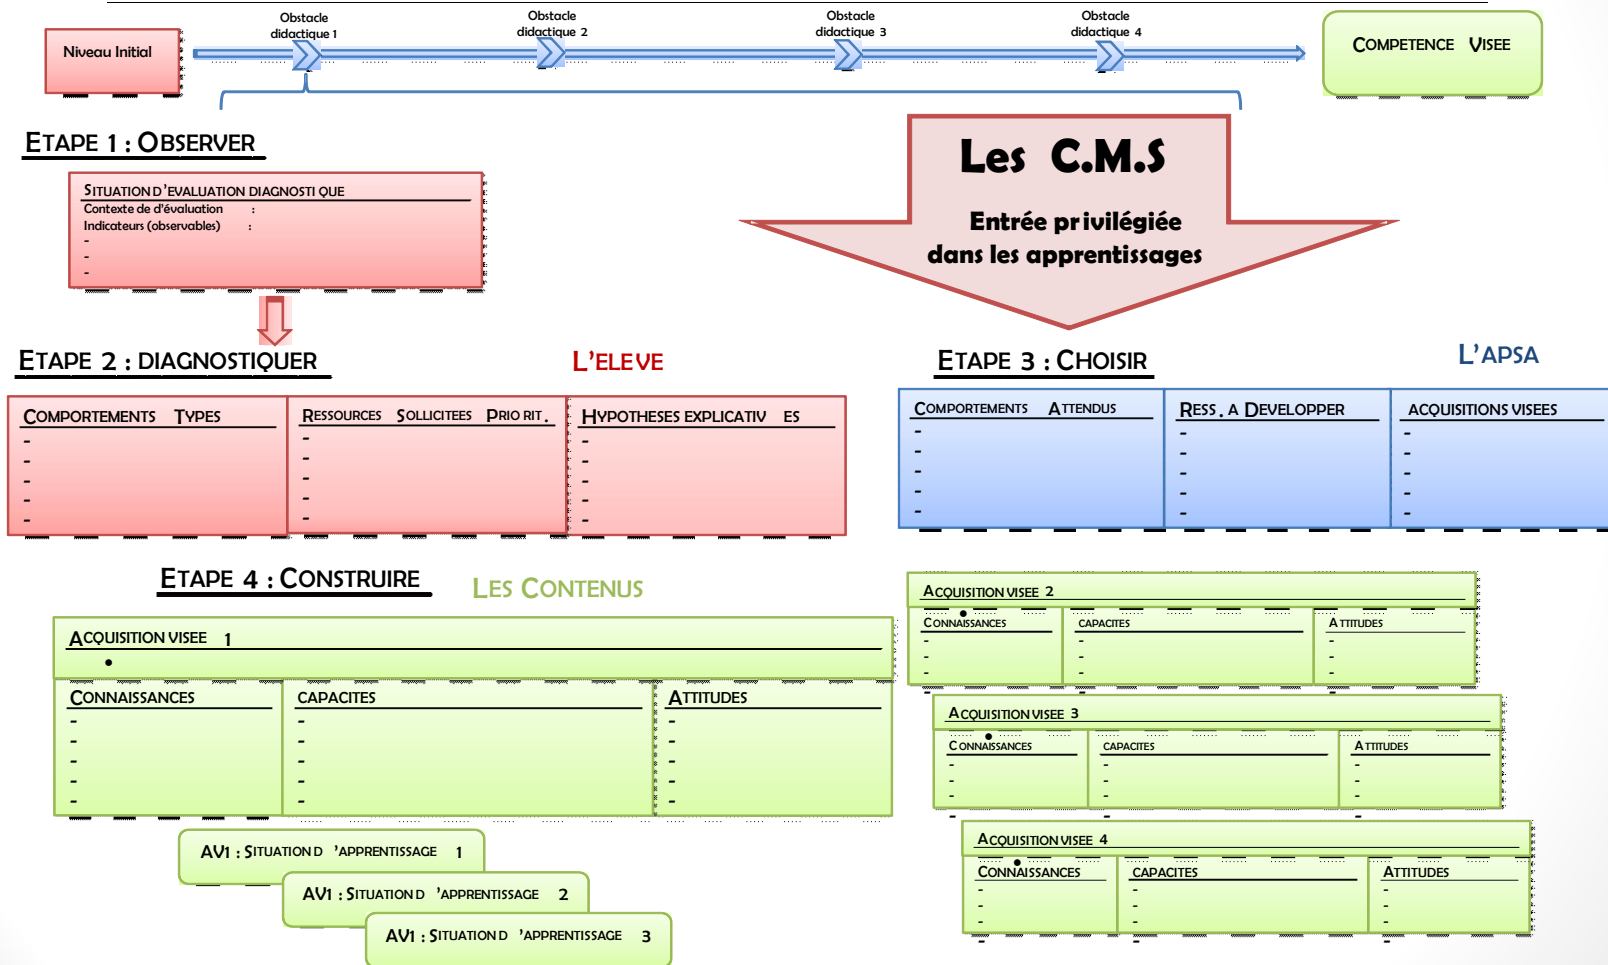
Niveau Initial

Obstacle didactique 1

Obstacle didactique 2

Obstacle didactique 3

Obstacle didactique 4

COMPETENCE VISEE

ETAPE 1 : OBSERVER

SITUATION D'EVALUATION DIAGNOSTI QUE
Contexte de d'évaluation :
Indicateurs (observables) :
-
-
-

Les C.M.S

Entrée privilégiée dans les apprentissages

ETAPE 2 : DIAGNOSTIQUER

L'ELEVE

ETAPE 3 : CHOISIR

L'APSA

| COMPORTEMENTS TYPES | RESSOURCES SOLLICITEES PRIO RIT. | HYPOTHESES EXPLICATIV ES |
|---|---|---|
| - | - | - |
| - | - | - |
| - | - | - |
| - | - | - |
| - | - | - |

| COMPORTEMENTS ATTENDUS | RESS. A DEVELOPPER | ACQUISITIONS VISEES |
|---|---|---|
| - | - | - |
| - | - | - |
| - | - | - |
| - | - | - |
| - | - | - |

ETAPE 4 : CONSTRUIRE

LES CONTENUS

ACQUISITION VISEE 1
•

| CONNAISSANCES | CAPACITES | ATTITUDES |
|---|---|---|
| - | - | - |
| - | - | - |
| - | - | - |
| - | - | - |
| - | - | - |

AV1 : SITUATION D 'APPRENTISSAGE 1

AV1 : SITUATION D 'APPRENTISSAGE 2

AV1 : SITUATION D 'APPRENTISSAGE 3

ACQUISITION VISEE 2
•

| CONNAISSANCES | CAPACITES | ATTITUDES |
|---|---|---|
| - | - | - |
| - | - | - |
| - | - | - |

ACQUISITION VISEE 3
•

| CONNAISSANCES | CAPACITES | ATTITUDES |
|---|---|---|
| - | - | - |
| - | - | - |
| - | - | - |

ACQUISITION VISEE 4
•

| CONNAISSANCES | CAPACITES | ATTITUDES |
|---|---|---|
| - | - | - |
| - | - | - |
| - | - | - |